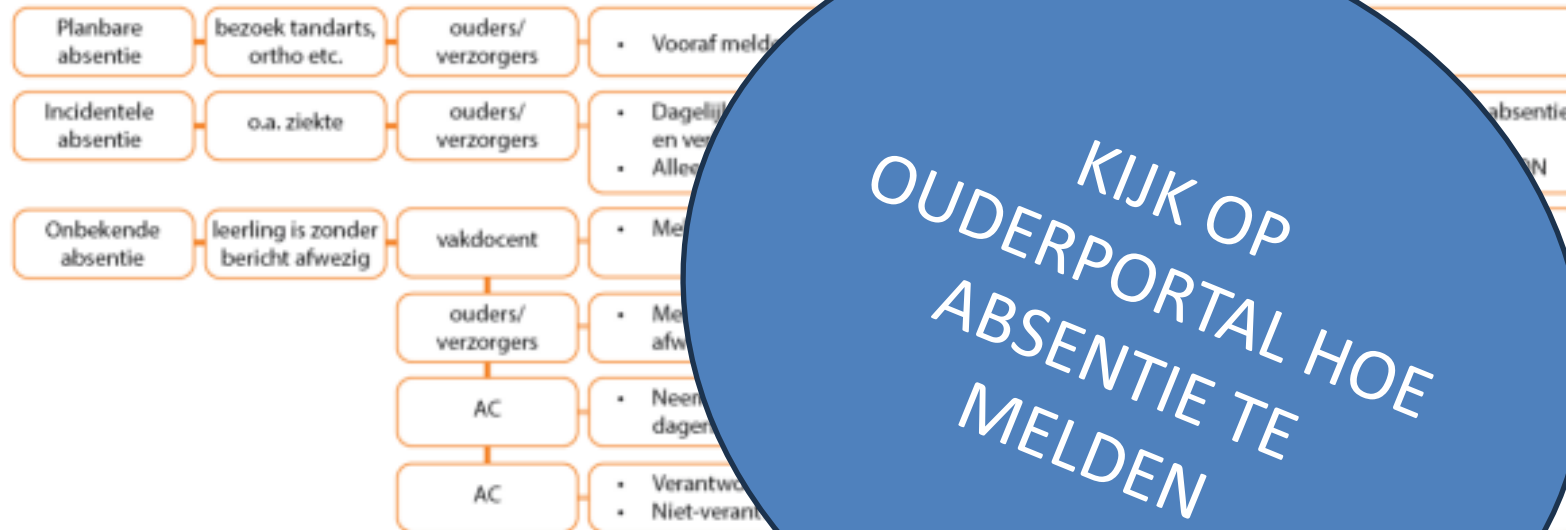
Planbare absentie

bezoek tandarts, ortho etc.

ouders/ verzorgers

• Vooraf melde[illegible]

Incidentele absentie

o.a. ziekte

ouders/ verzorgers

• Dagelij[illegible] en ve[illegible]
• Allee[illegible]

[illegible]absentie

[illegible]N

Onbekende absentie

leerling is zonder bericht afwezig

vakdocent

• Me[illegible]

ouders/ verzorgers

• Me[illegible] afw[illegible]

AC

• Neem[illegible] dagen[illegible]

AC

• Verantwo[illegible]
• Niet-verant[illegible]

KIJK OP OUDERPORTAL HOE ABSENTIE TE MELDEN